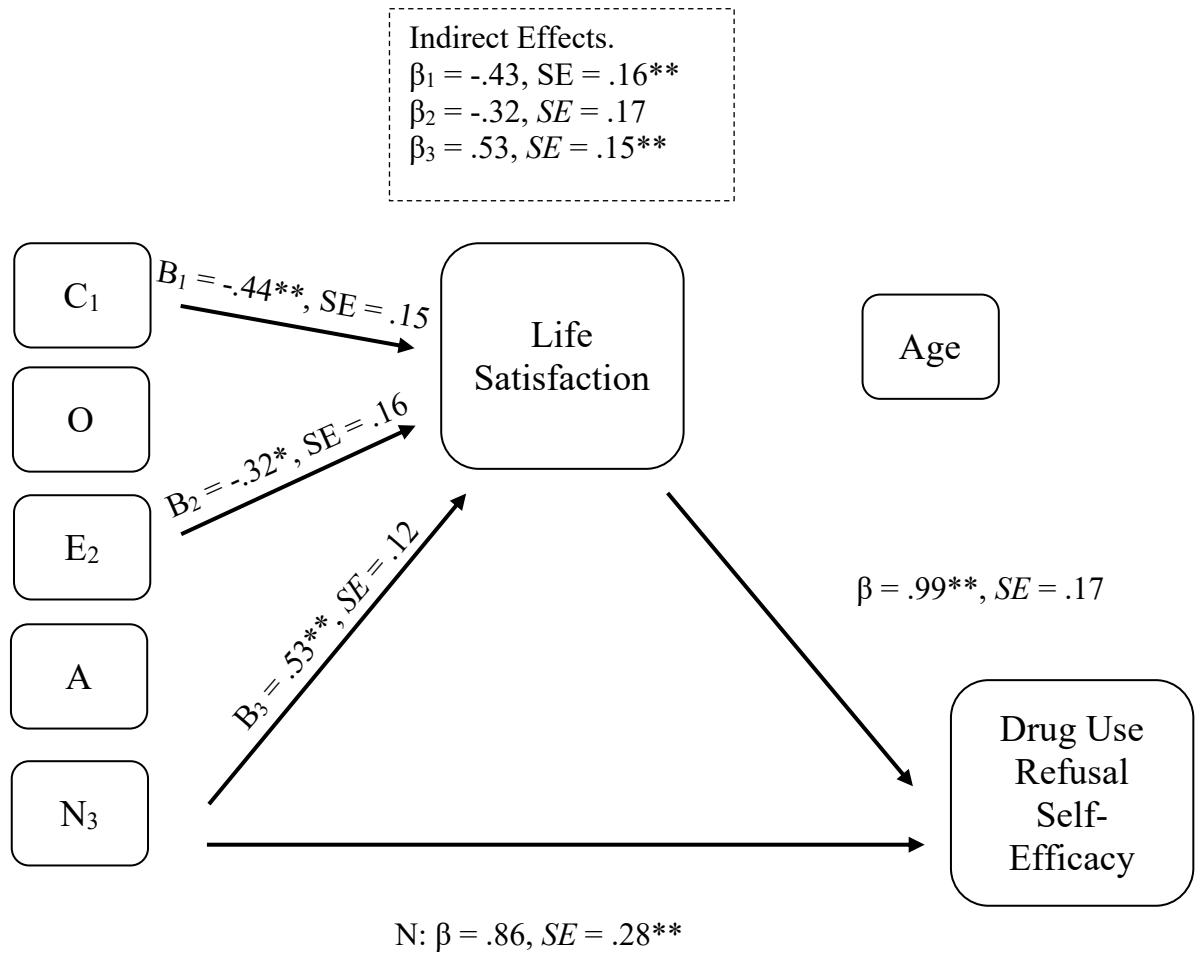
Indirect Effects.
$\beta_1$ = -.43, SE = .16**
$\beta_2$ = -.32, *SE* = .17
$\beta_3$ = .53, *SE* = .15**

$C_1$

$B_1$ = -.44**, SE = .15

Life Satisfaction

Age

O

$B_2$ = -.32*, SE = .16

$E_2$

$\beta$ = .99**, *SE* = .17

A

$B_3$ = .53**, SE = .12

Drug Use Refusal Self-Efficacy

$N_3$

N: $\beta$ = .86, *SE* = .28**